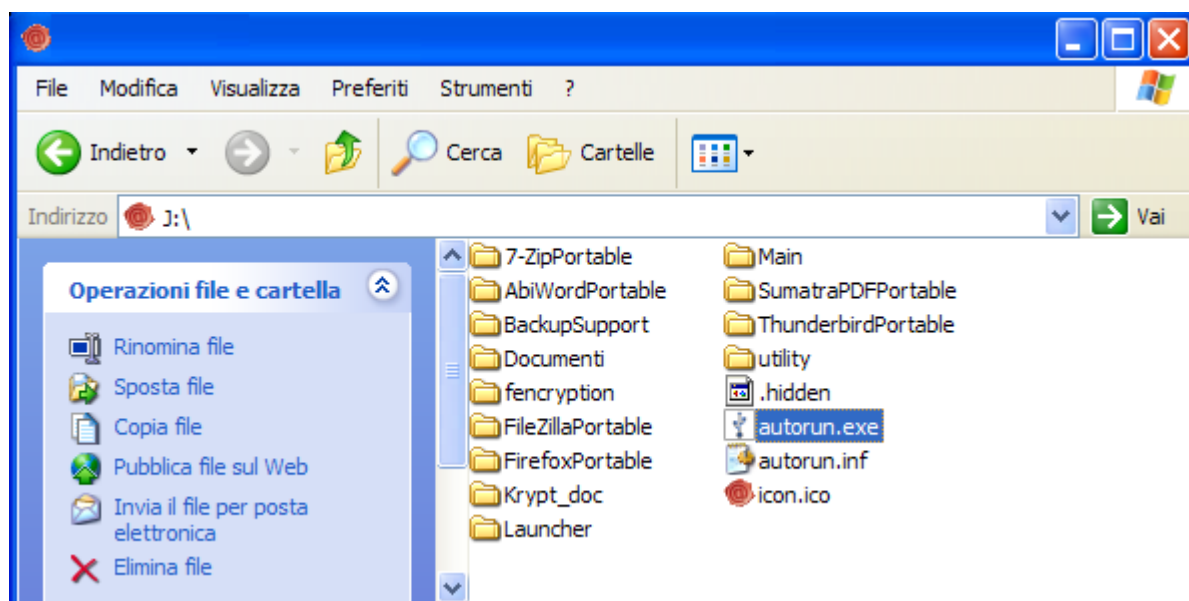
File Modifica Visualizza Preferiti Strumenti ?

Indietro Cerca Cartelle

Indirizzo J:\ Vai

Operazioni file e cartella

Rinomina file
Sposta file
Copia file
Pubblica file sul Web
Invia il file per posta elettronica
Elimina file

7-ZipPortable
AbiWordPortable
BackupSupport
Documenti
fencryption
FileZillaPortable
FirefoxPortable
Krypt_doc
Launcher

Main
SumatraPDFPortable
ThunderbirdPortable
utility
.hidden
autorun.exe
autorun.inf
icon.ico